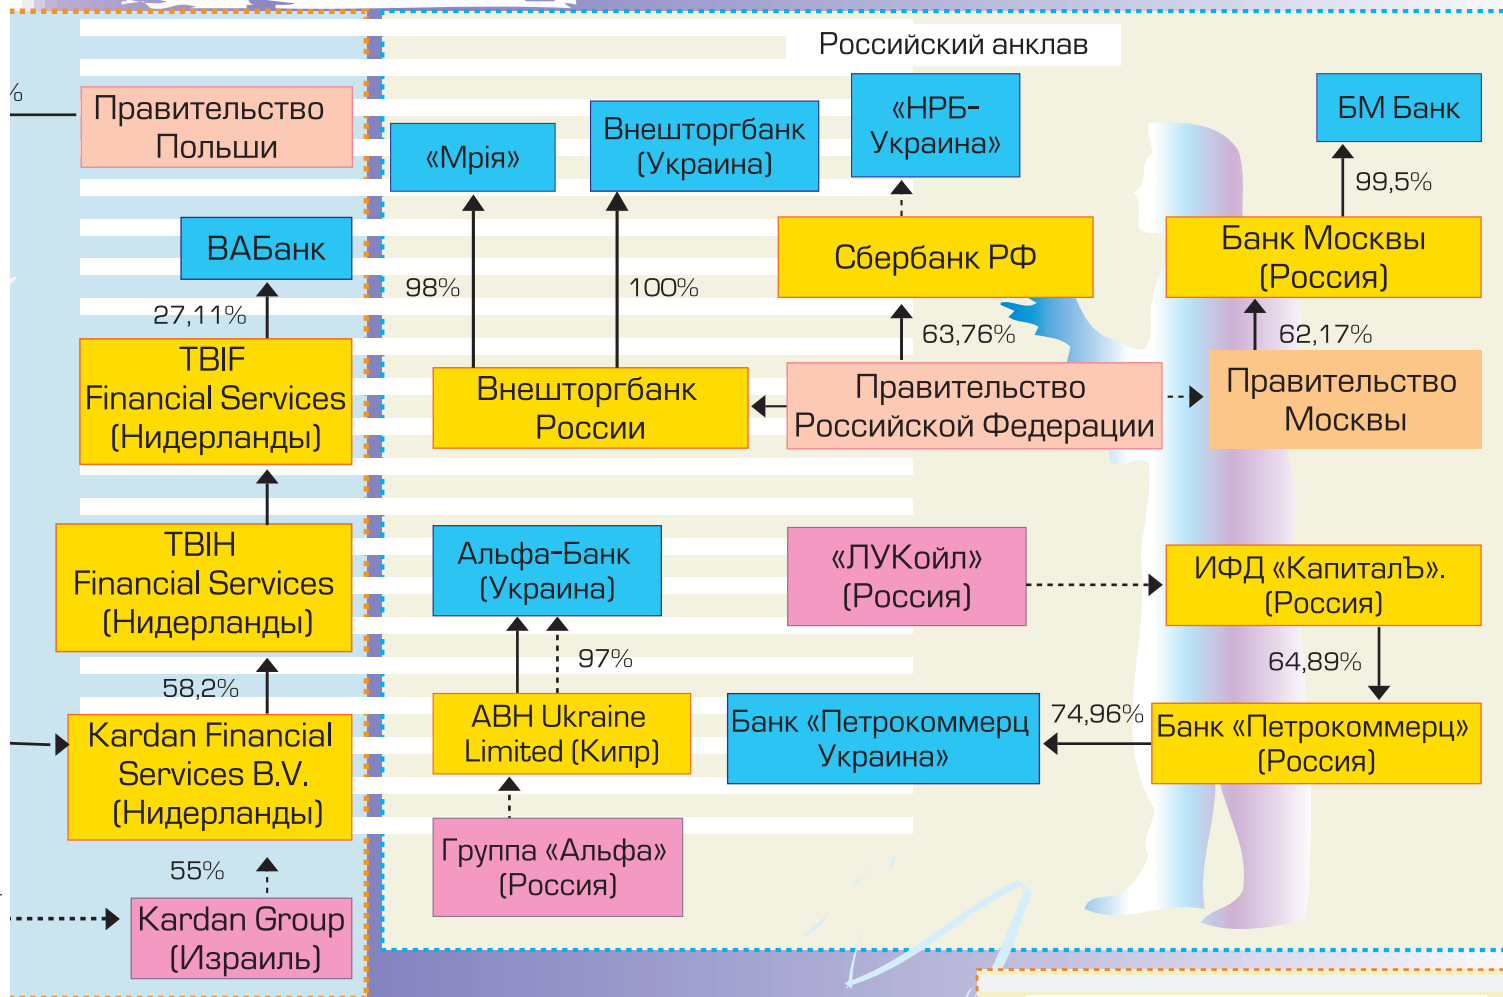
%

Правительство Польши

ВАБанк

27,11%

TBIF Financial Services (Нидерланды)

TBIH Financial Services (Нидерланды)

58,2%

Kardan Financial Services B.V. (Нидерланды)

55%

Kardan Group (Израиль)

Российский анклав

«Мрія»

Внешторгбанк (Украина)

98%

100%

Внешторгбанк России

«НРБ-Украина»

Сбербанк РФ

63,76%

Правительство Российской Федерации

БМ Банк

99,5%

Банк Москвы (Россия)

62,17%

Правительство Москвы

Альфа-Банк (Украина)

97%

ABH Ukraine Limited (Кипр)

Группа «Альфа» (Россия)

«ЛУКойл» (Россия)

ИФД «КапиталЪ». (Россия)

64,89%

Банк «Петрокоммерц Украина»

74,96%

Банк «Петрокоммерц» (Россия)